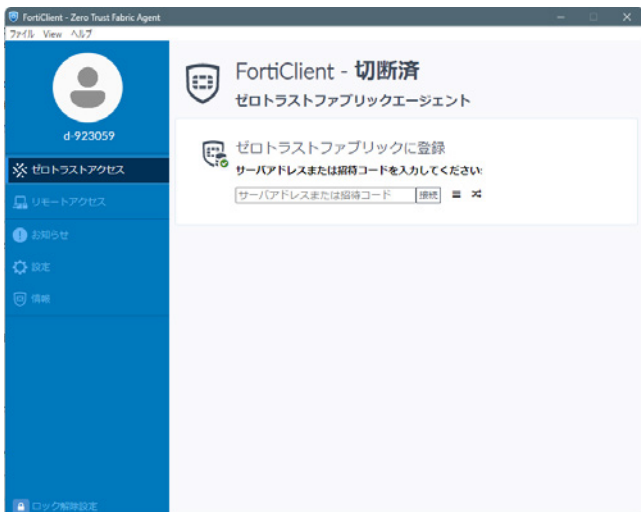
FortiClient - Zero Trust Fabric Agent
ファイル View ヘルプ

d-923059

ゼロトラストアクセス
リモートアクセス
お知らせ
設定
情報

ロック解除設定

FortiClient - 切断済
ゼロトラストファブリックエージェント

ゼロトラストファブリックに登録
サーバアドレスまたは招待コードを入力してください

サーバアドレスまたは招待コード
接続